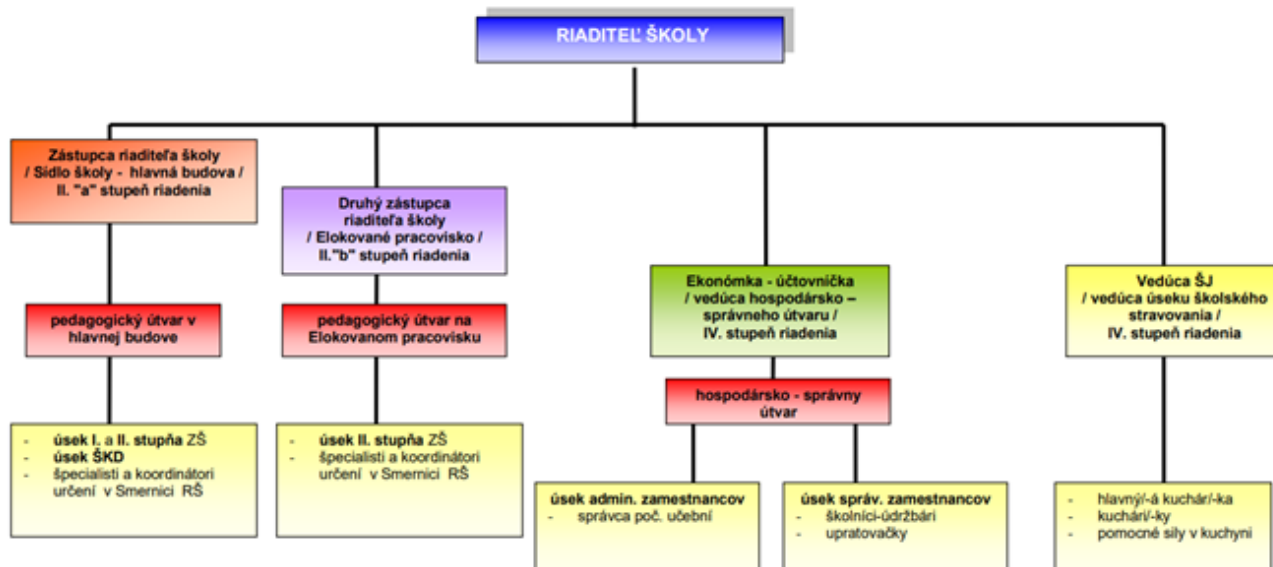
RIADITEĽ ŠKOLY

Zástupca riaditeľa školy / Sídlo školy - hlavná budova / II. "a" stupeň riadenia

Druhý zástupca riaditeľa školy / Elokované pracovisko / II."b" stupeň riadenia

Ekonómka - účtovníčka / vedúca hospodársko – správneho útvaru / IV. stupeň riadenia

Vedúca ŠJ / vedúca úseku školského stravovania / IV. stupeň riadenia

pedagogický útvar v hlavnej budove

pedagogický útvar na Elokovanom pracovisku

hospodársko - správny útvar

- úsek I. a II. stupňa ZŠ
- úsek ŠKD
- špecialisti a koordinátori určení v Smernici RŠ

- úsek II. stupňa ZŠ
- špecialisti a koordinátori určení v Smernici RŠ

úsek admin. zamestnancov
- správca poč. učební

úsek správ. zamestnancov
- školníci-údržbári
- upratovačky

- hlavný/-á kuchár/-ka
- kuchári/-ky
- pomocné sily v kuchyni